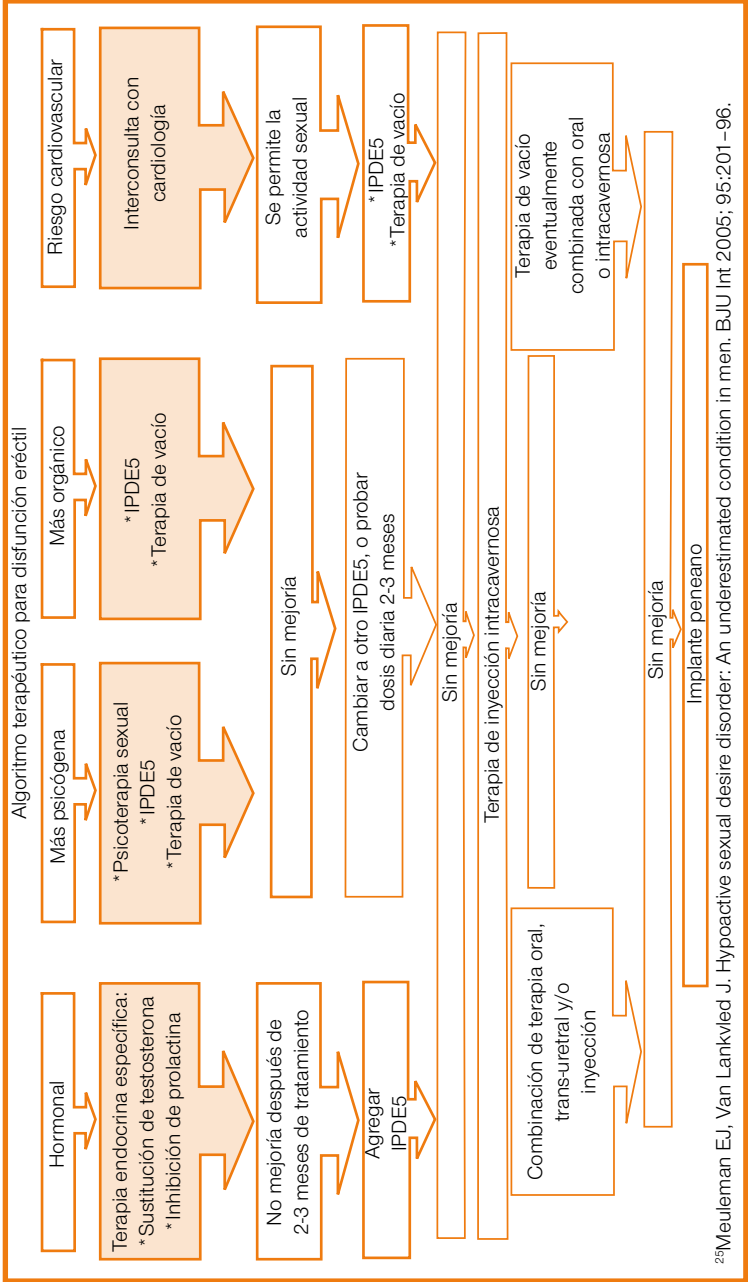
Algoritmo terapéutico para disfunción eréctil

Hormonal

Terapia endocrina específica:
* Sustitución de testosterona
* Inhibición de prolactina

No mejoría después de 2-3 meses de tratamiento

Agregar IPDE5

Combinación de terapia oral, trans-uretral y/o inyección

Más psicógena

* Psicoterapia sexual
* IPDE5
* Terapia de vacío

Más orgánico

* IPDE5
* Terapia de vacío

Sin mejoría

Cambiar a otro IPDE5, o probar dosis diaria 2-3 meses

Riesgo cardiovascular

Interconsulta con cardiología

Se permite la actividad sexual

* IPDE5
* Terapia de vacío

Sin mejoría

Terapia de inyección intracavernosa

Sin mejoría

Terapia de vacío eventualmente combinada con oral o intracavernosa

Sin mejoría

Implante peneano

$^{25}$Meuleman EJ, Van Lankvled J. Hypoactive sexual desire disorder: An underestimated condition in men. BJU Int 2005; 95:201–96.